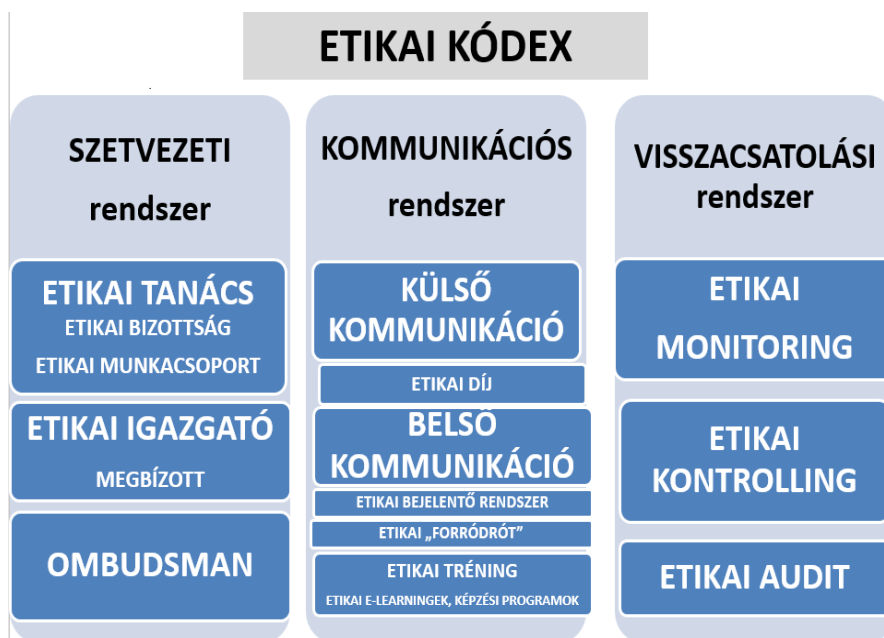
ETIKAI KÓDEX

SZETVEZETI rendszer

ETIKAI TANÁCS
ETIKAI BIZOTTSÁG
ETIKAI MUNKACSOPORT

ETIKAI IGAZGATÓ
MEGBÍZOTT

OMBUDSMAN

KOMMUNIKÁCIÓS rendszer

KÜLSŐ KOMMUNIKÁCIÓ

ETIKAI DÍJ

BELSŐ KOMMUNIKÁCIÓ

ETIKAI BEJELENTŐ RENDSZER

ETIKAI „FORRÓDRÓT"

ETIKAI TRÉNING
ETIKAI E-LEARNINGEK, KÉPZÉSI PROGRAMOK

VISSZACSATOLÁSI rendszer

ETIKAI MONITORING

ETIKAI KONTROLLING

ETIKAI AUDIT